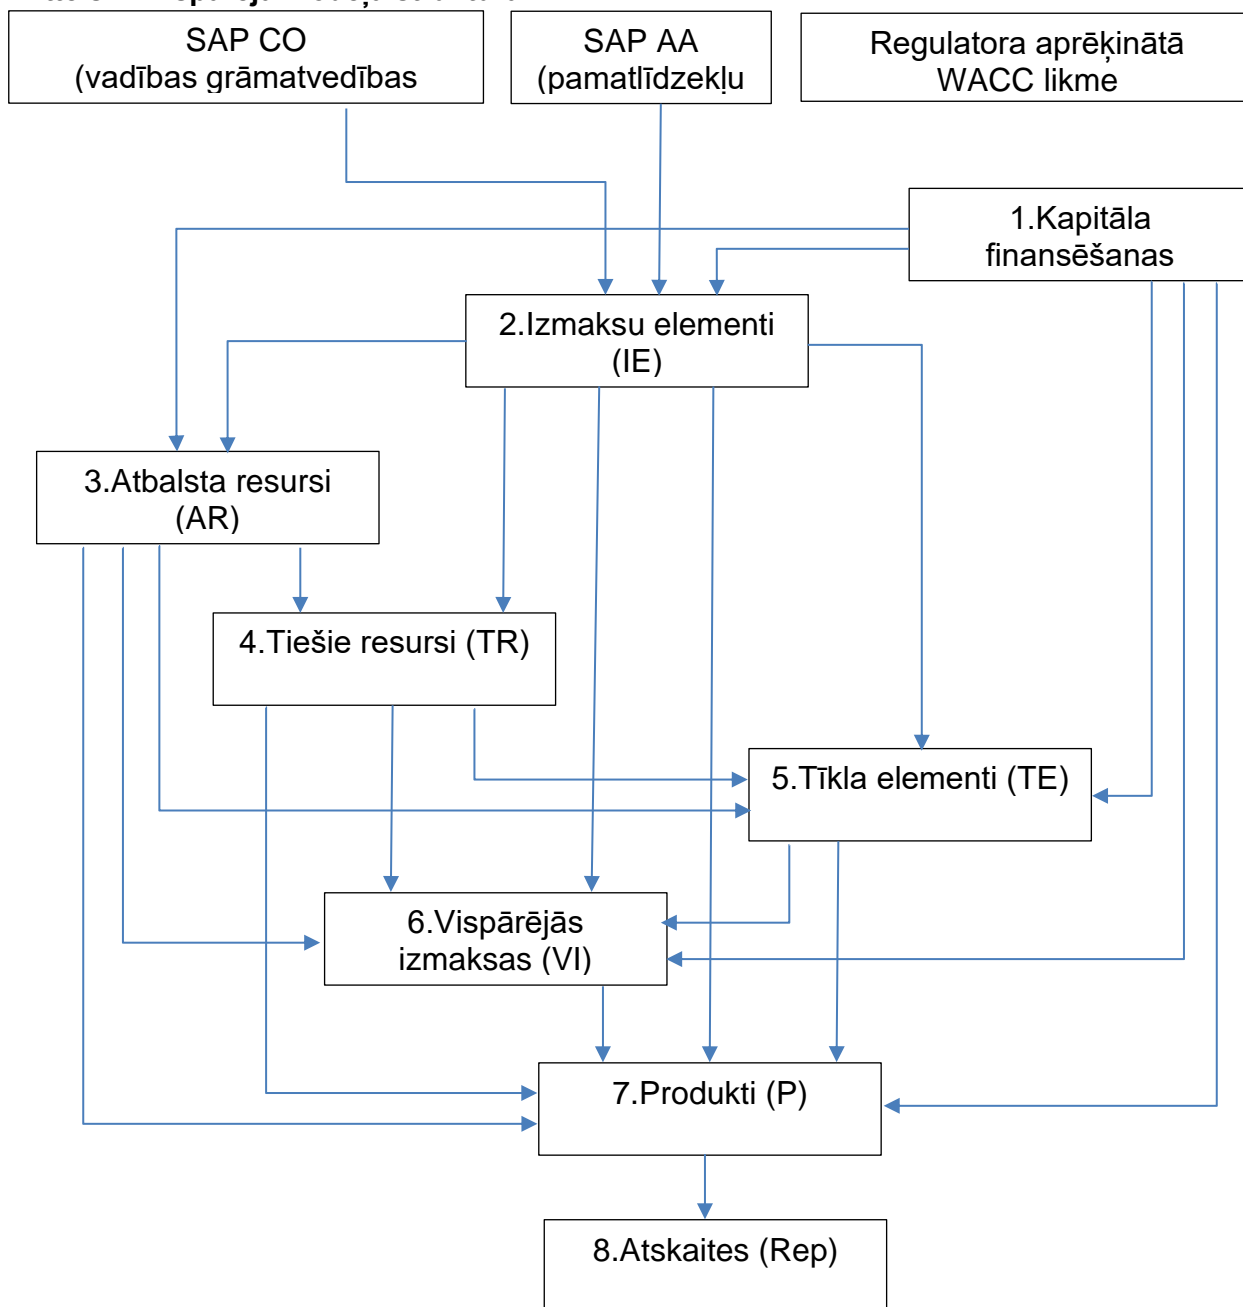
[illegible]

SAP CO
(vadības grāmatvedības

SAP AA
(pamatlīdzekļu

Regulatora aprēķinātā
WACC likme

1.Kapitāla
finansēšanas

2.Izmaksu elementi
(IE)

3.Atbalsta resursi
(AR)

4.Tiešie resursi (TR)

5.Tīkla elementi (TE)

6.Vispārējās
izmaksas (VI)

7.Produkti (P)

8.Atskaites (Rep)